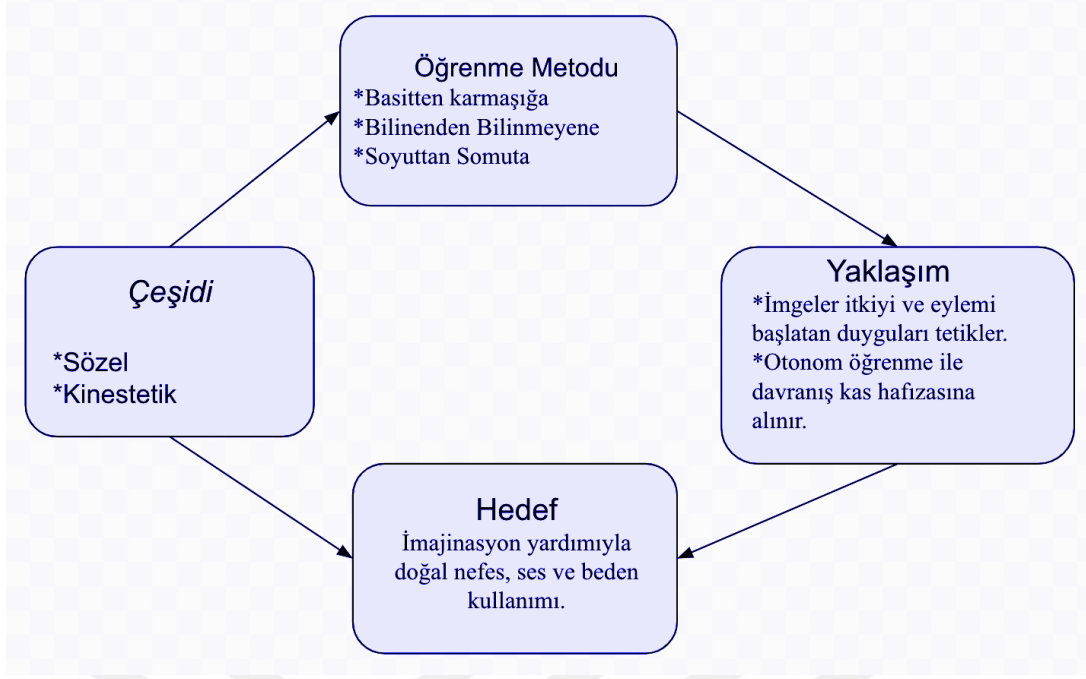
Öğrenme Metodu
*Basitten karmaşığa
*Bilinenden Bilinmeyene
*Soyuttan Somuta

Yaklaşım
*İmgeler itkiyi ve eylemi başlatan duyguları tetikler.
*Otonom öğrenme ile davranış kas hafızasına alınır.

Hedef
İmajinasyon yardımıyla doğal nefes, ses ve beden kullanımı.

Çeşidi
*Sözel
*Kinestetik